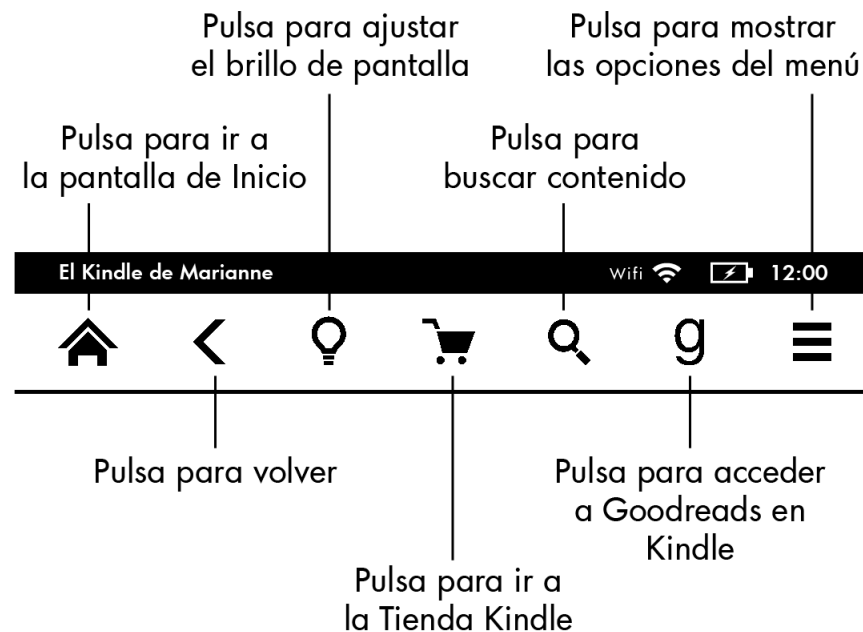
Pulsa para ajustar el brillo de pantalla

Pulsa para mostrar las opciones del menú

Pulsa para ir a la pantalla de Inicio

Pulsa para buscar contenido

El Kindle de Marianne

Wifi

12:00

g

Pulsa para volver

Pulsa para acceder a Goodreads en Kindle

Pulsa para ir a la Tienda Kindle